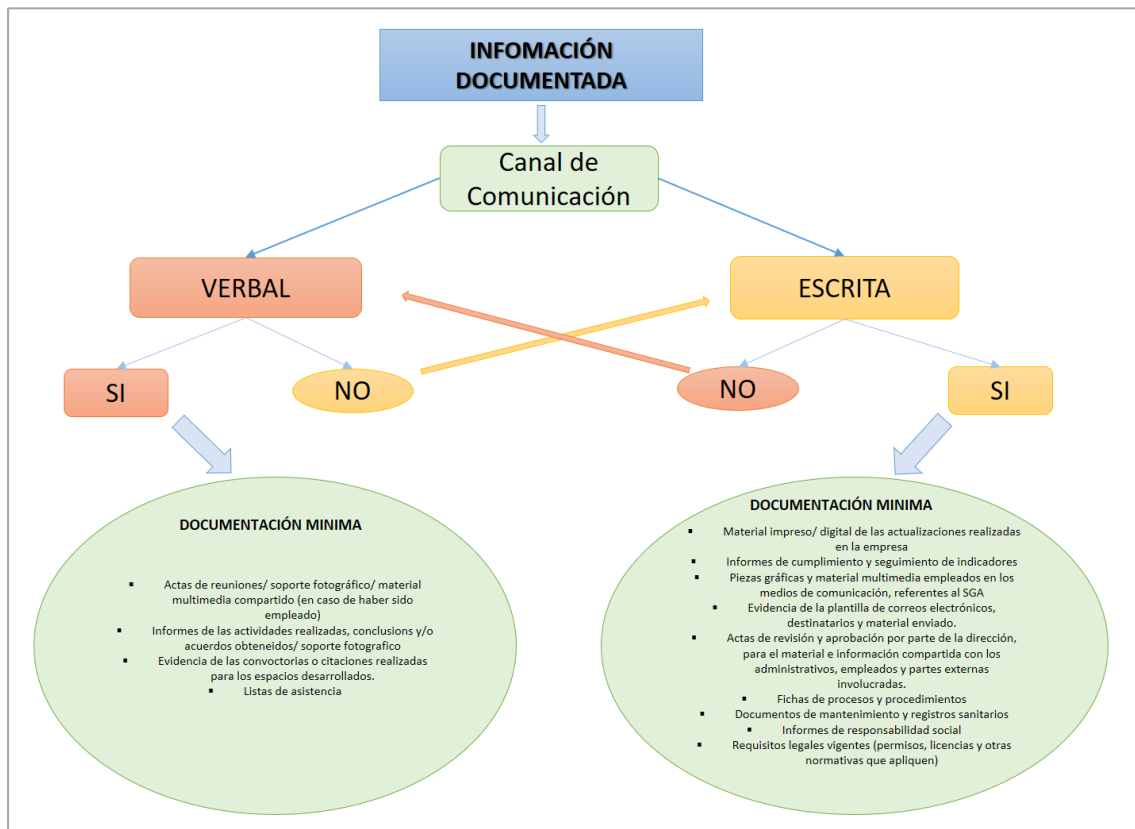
INFOMACIÓN DOCUMENTADA

Canal de Comunicación

VERBAL

ESCRITA

SI

NO

NO

SI

DOCUMENTACIÓN MINIMA

▪ Actas de reuniones/ soporte fotográfico/ material multimedia compartido (en caso de haber sido empleado)
▪ Informes de las actividades realizadas, conclusions y/o acuerdos obteneidos/ soporte fotografico
▪ Evidencia de las convoctorias o citaciones realizadas para los espacios desarrollados.
▪ Listas de asistencia

DOCUMENTACIÓN MINIMA

▪ Material impreso/ digital de las actualizaciones realizadas en la empresa
▪ Informes de cumplimiento y seguimiento de indicadores
▪ Piezas gráficas y material multimedia empleados en los medios de comunicación, referentes al SGA
▪ Evidencia de la plantilla de correos electrónicos, destinatarios y material enviado.
▪ Actas de revisión y aprobación por parte de la dirección, para el material e información compartida con los administrativos, empleados y partes externas involucradas.
▪ Fichas de procesos y procedimientos
▪ Documentos de mantenimiento y registros sanitarios
▪ Informes de responsabilidad social
▪ Requisitos legales vigentes (permisos, licencias y otras normativas que apliquen)